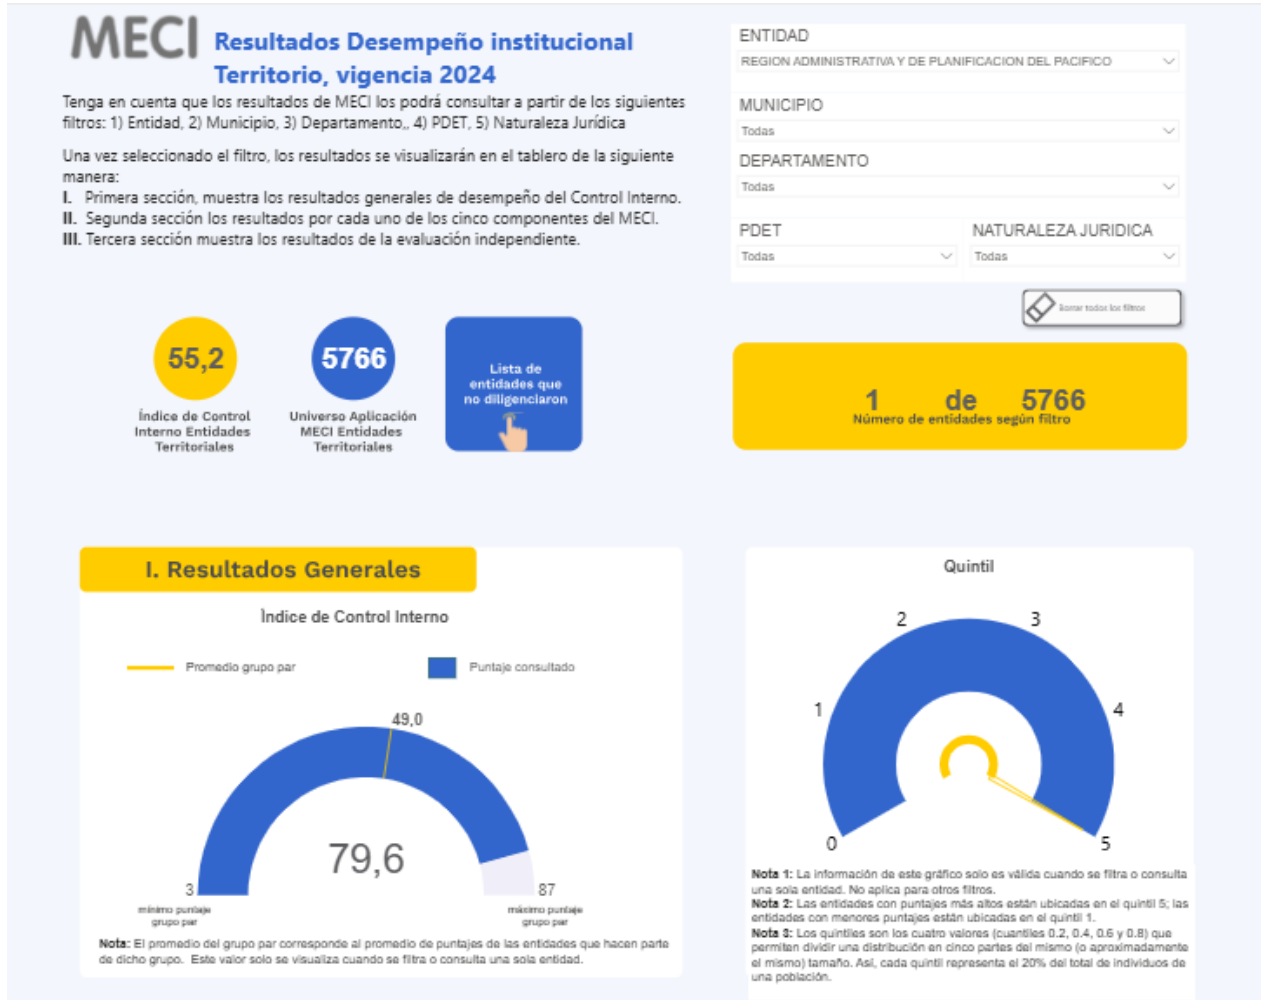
MECI Resultados Desempeño institucional Territorio, vigencia 2024

Tenga en cuenta que los resultados de MECI los podrá consultar a partir de los siguientes filtros: 1) Entidad, 2) Municipio, 3) Departamento,, 4) PDET, 5) Naturaleza Jurídica

Una vez seleccionado el filtro, los resultados se visualizarán en el tablero de la siguiente manera:
I. Primera sección, muestra los resultados generales de desempeño del Control Interno.
II. Segunda sección los resultados por cada uno de los cinco componentes del MECI.
III. Tercera sección muestra los resultados de la evaluación independiente.

ENTIDAD
REGION ADMINISTRATIVA Y DE PLANIFICACION DEL PACIFICO
MUNICIPIO
Todas
DEPARTAMENTO
Todas
PDET
Todas
NATURALEZA JURIDICA
Todas
Borrar todos los filtros

55,2
Índice de Control Interno Entidades Territoriales

5766
Universo Aplicación MECI Entidades Territoriales

Lista de entidades que no diligenciaron

1 de 5766
Número de entidades según filtro

I. Resultados Generales

Índice de Control Interno
Promedio grupo par
Puntaje consultado
49,0
79,6
3
mínimo puntaje grupo par
87
máximo puntaje grupo par

Nota: El promedio del grupo par corresponde al promedio de puntajes de las entidades que hacen parte de dicho grupo. Este valor solo se visualiza cuando se filtra o consulta una sola entidad.

Quintil
0
1
2
3
4
5

Nota 1: La información de este gráfico solo es válida cuando se filtra o consulta una sola entidad. No aplica para otros filtros.
Nota 2: Las entidades con puntajes más altos están ubicadas en el quintil 5; las entidades con menores puntajes están ubicadas en el quintil 1.
Nota 3: Los quintiles son los cuatro valores (cuantiles 0.2, 0.4, 0.6 y 0.8) que permiten dividir una distribución en cinco partes del mismo (o aproximadamente el mismo) tamaño. Así, cada quintil representa el 20% del total de individuos de una población.